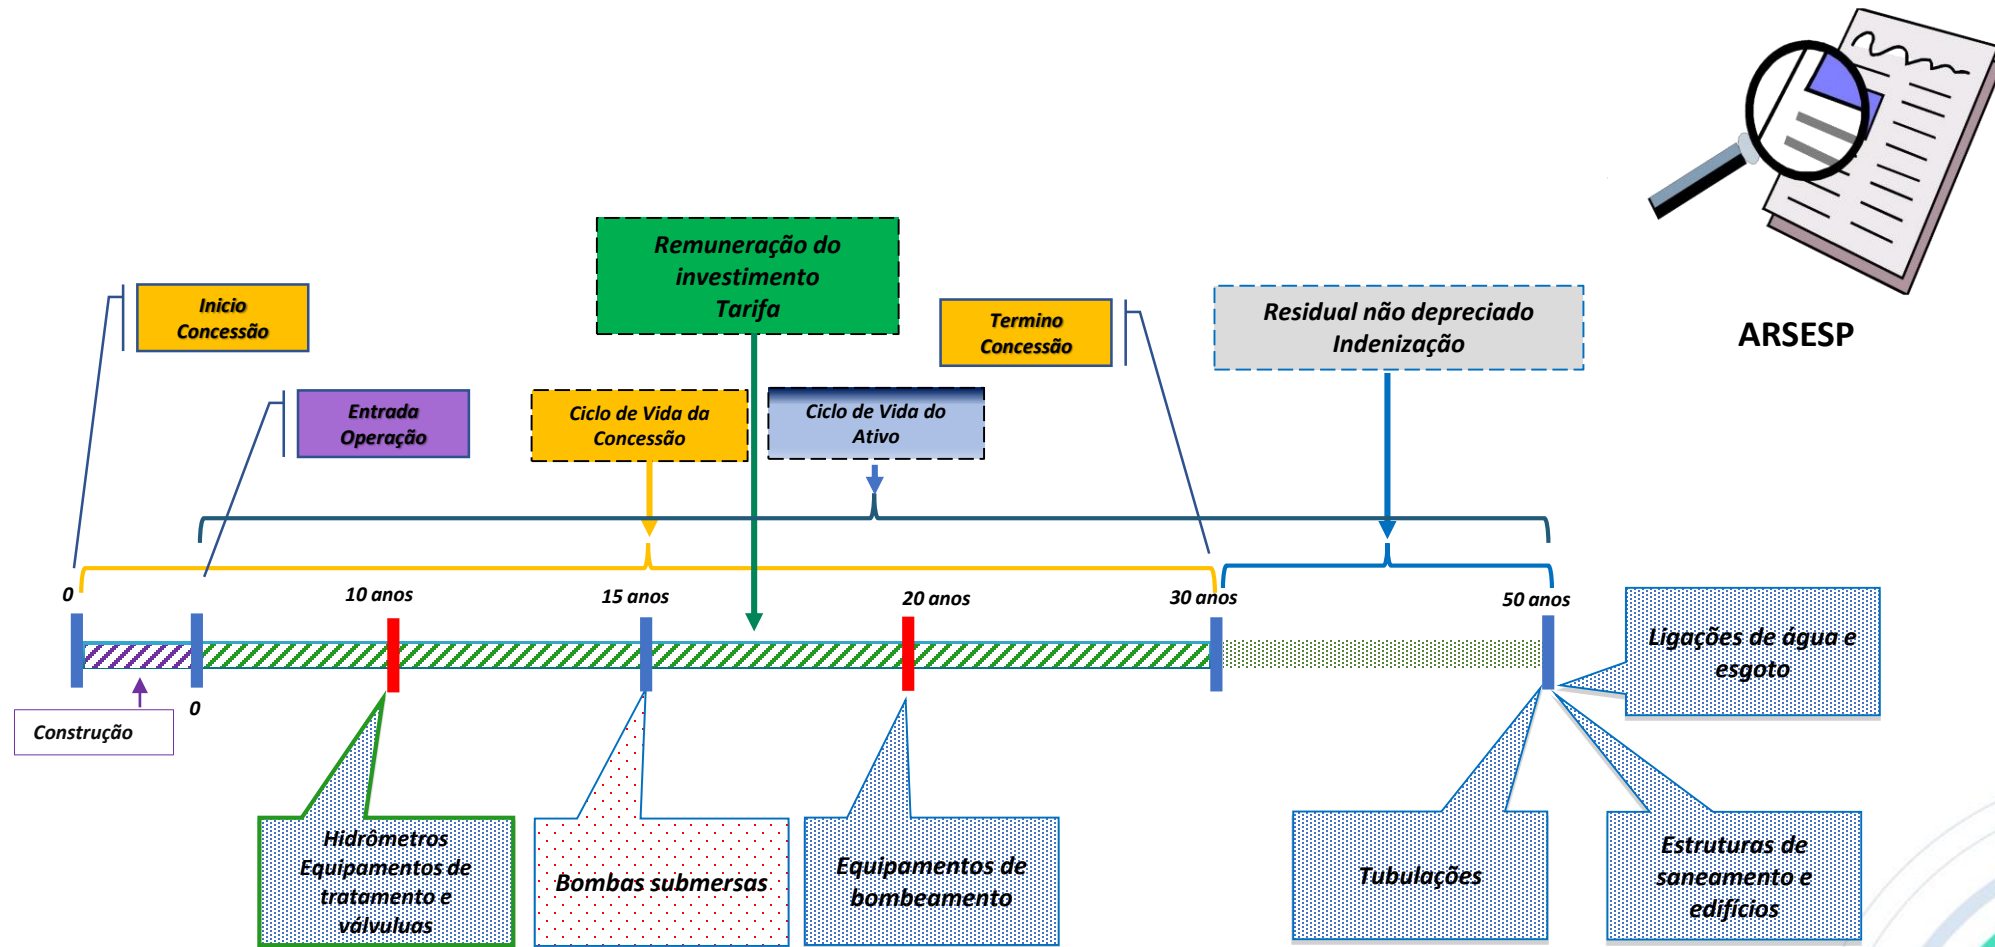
ARSESP

Remuneração do investimento Tarifa

Inicio Concessão

Entrada Operação

Ciclo de Vida da Concessão

Ciclo de Vida do Ativo

Termino Concessão

Residual não depreciado Indenização

0

10 anos

15 anos

20 anos

30 anos

50 anos

0

Construção

Ligações de água e esgoto

Hidrômetros Equipamentos de tratamento e válvuluas

Bombas submersas

Equipamentos de bombeamento

Tubulações

Estruturas de saneamento e edifícios